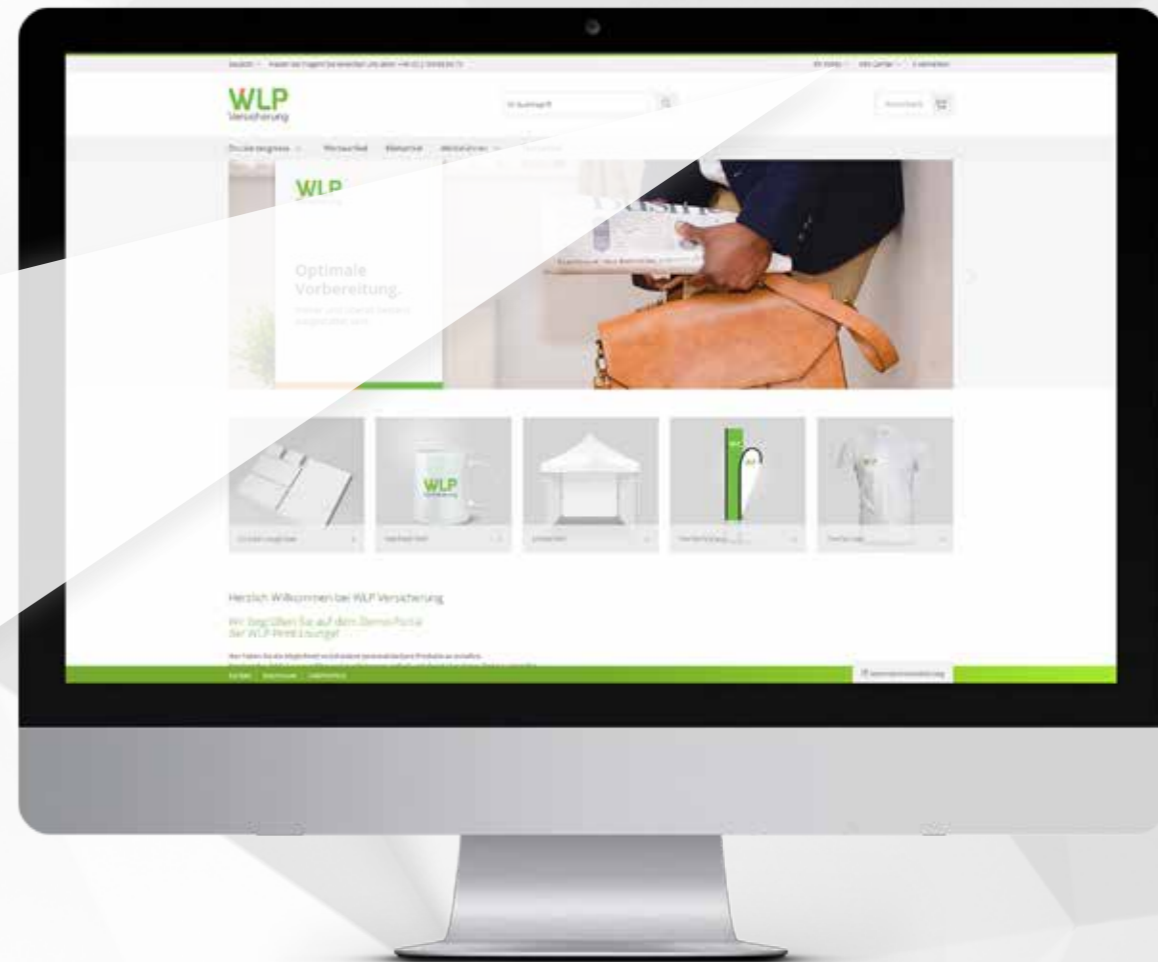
Deutsch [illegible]

WLP
Versicherung

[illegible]

Drucksachen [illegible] Werbemittel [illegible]

WLP

Optimale Vorbereitung.

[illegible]

WLP
Versicherung

WLP

Herzlich Willkommen bei WLP Versicherung

Wir begrüßen Sie auf dem Demo-Portal der WLP-Print-Lösung!

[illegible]